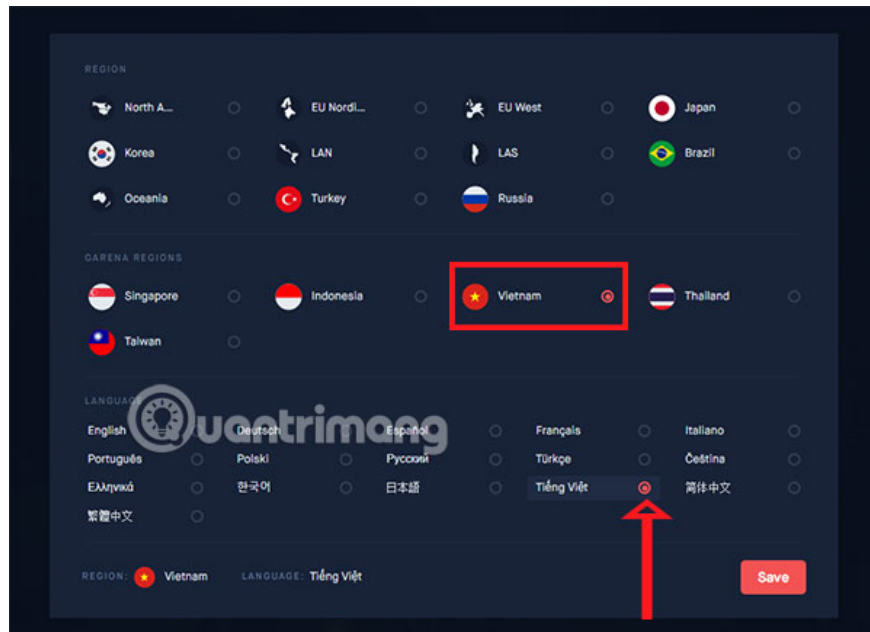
REGION

North A...
EU Nordi...
EU West
Japan
Korea
LAN
LAS
Brazil
Oceania
Turkey
Russia

GARENA REGIONS

Singapore
Indonesia
Vietnam
Thailand
Taiwan

LANGUAGE

English
Deutsch
Español
Français
Italiano
Português
Polski
Русский
Türkçe
Čeština
Ελληνικά
한국어
日本語
Tiếng Việt
简体中文
繁體中文

Quantrimang

REGION: Vietnam LANGUAGE: Tiếng Việt

Save